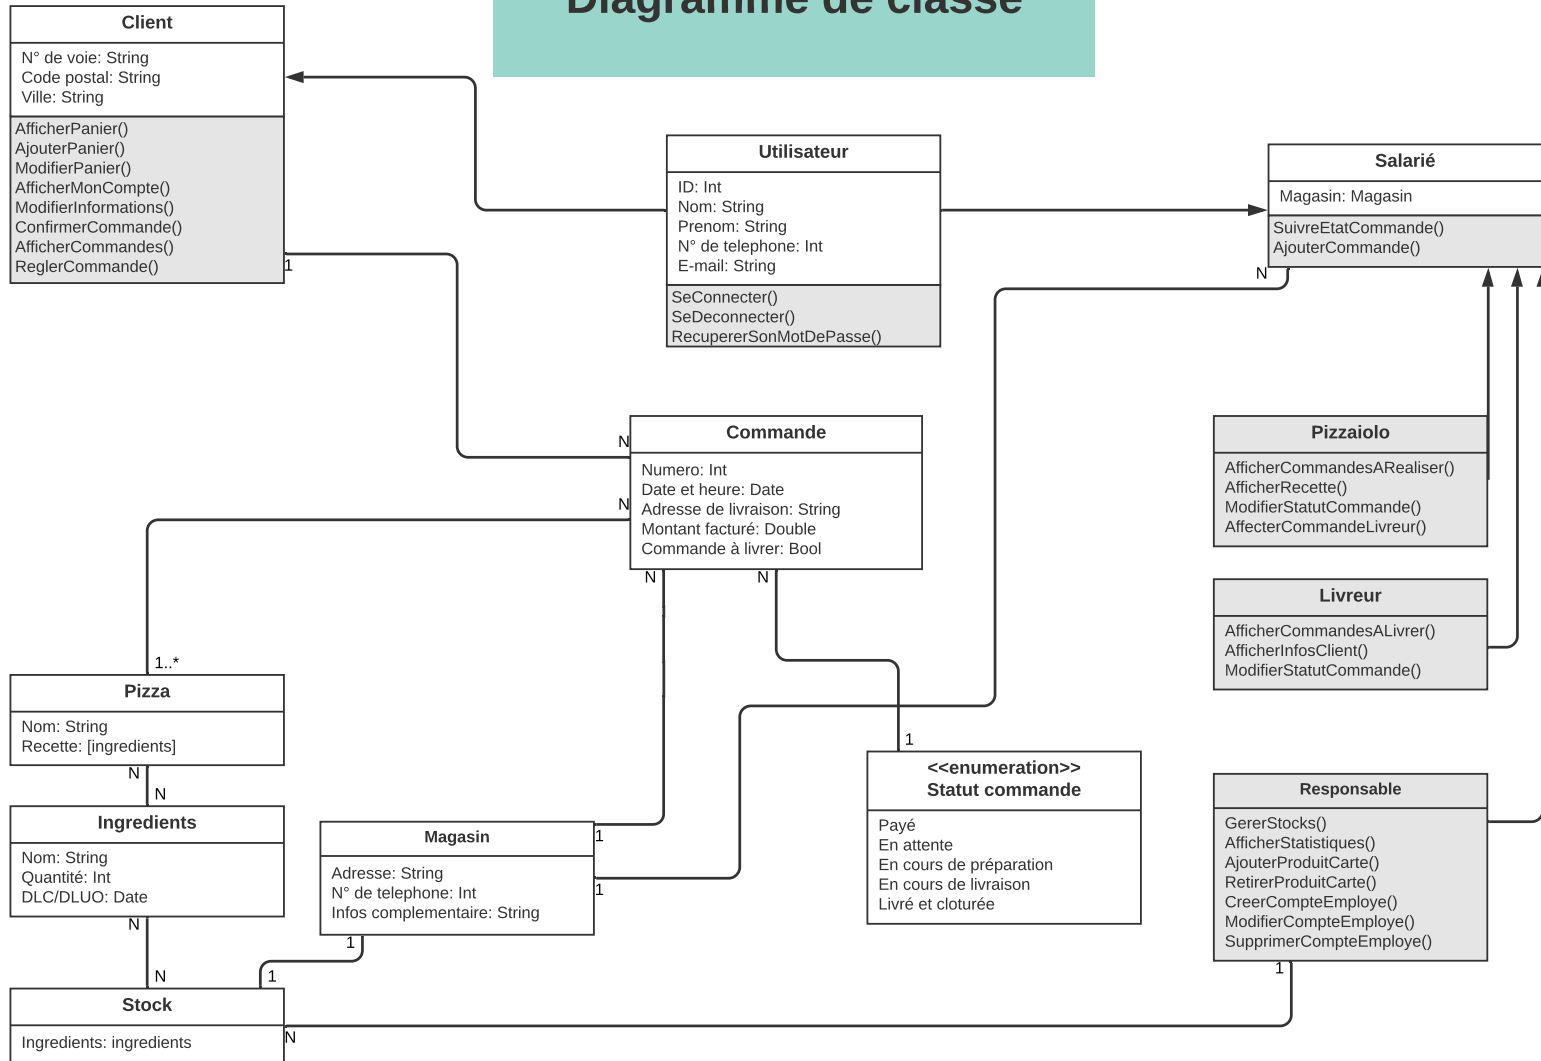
Diagramme de classe

Client
N° de voie: String
Code postal: String
Ville: String
AfficherPanier()
AjouterPanier()
ModifierPanier()
AfficherMonCompte()
ModifierInformations()
ConfirmerCommande()
AfficherCommandes()
ReglerCommande()

Utilisateur
ID: Int
Nom: String
Prenom: String
N° de telephone: Int
E-mail: String
SeConnecter()
SeDeconnecter()
RecupererSonMotDePasse()

Salarié
Magasin: Magasin
SuivreEtatCommande()
AjouterCommande()

1
N
N
N

Commande
Numero: Int
Date et heure: Date
Adresse de livraison: String
Montant facturé: Double
Commande à livrer: Bool

N
N

Pizzaiolo
AfficherCommandesARealiser()
AfficherRecette()
ModifierStatutCommande()
AffecterCommandeLivreur()

Livreur
AfficherCommandesALivrer()
AfficherInfosClient()
ModifierStatutCommande()

1..*
Pizza
Nom: String
Recette: [ingredients]

N
N

Ingredients
Nom: String
Quantité: Int
DLC/DLUO: Date

1
<<enumeration>>
Statut commande
Payé
En attente
En cours de préparation
En cours de livraison
Livré et cloturée

Magasin
Adresse: String
N° de telephone: Int
Infos complementaire: String

1
1

Responsable
GererStocks()
AfficherStatistiques()
AjouterProduitCarte()
RetirerProduitCarte()
CreerCompteEmploye()
ModifierCompteEmploye()
SupprimerCompteEmploye()

N
1
N
1
1

Stock
Ingredients: ingredients
N